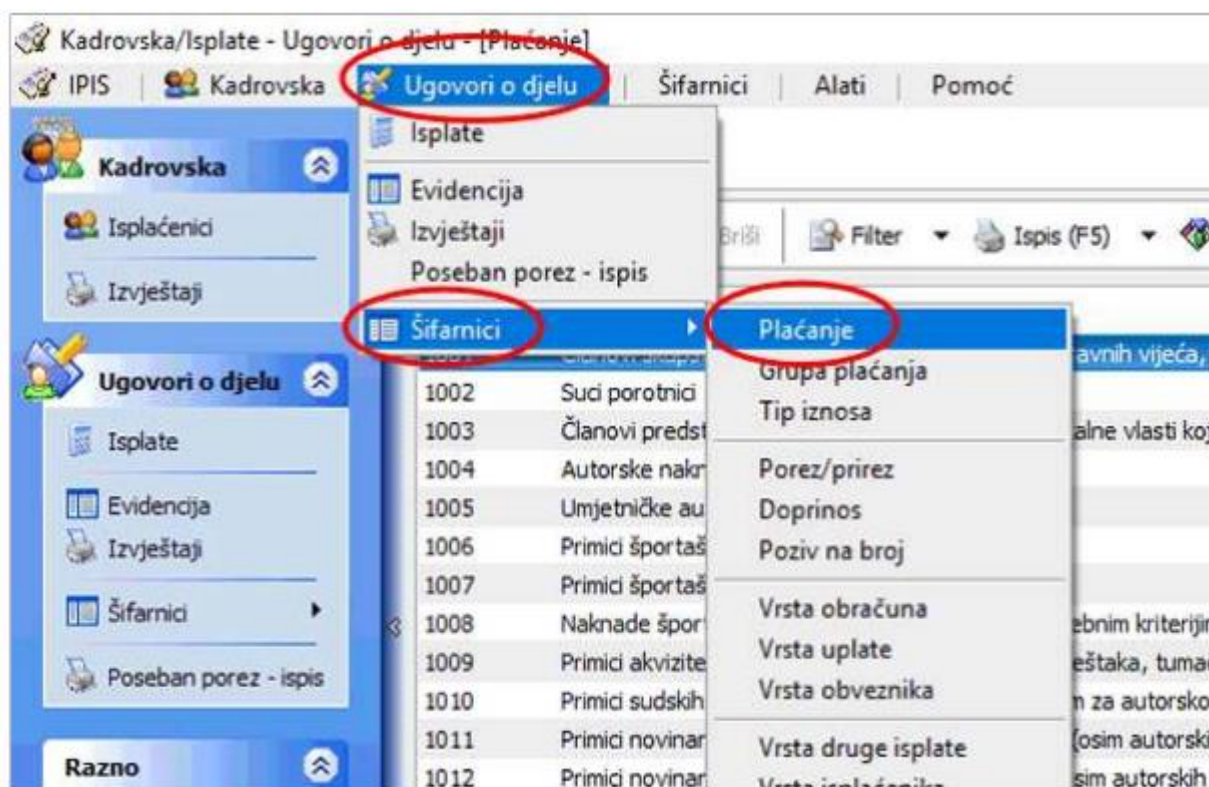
Kadrovska/Isplate - Ugovori o djelu - [Plaćanje]

IPIS | Kadrovska | Ugovori o djelu | Šifarnici | Alati | Pomoć

Kadrovska
Isplaćenici
Izvještaji

Ugovori o djelu
Isplate
Evidencija
Izvještaji
Šifarnici
Poseban porez - ispis

Razno

Isplate
Evidencija
Izvještaji
Poseban porez - ispis
Šifarnici

Briši | Filter | Ispis (F5)

Plaćanje
Grupa plaćanja
Tip iznosa
Porez/prirez
Doprinos
Poziv na broj
Vrsta obračuna
Vrsta uplate
Vrsta obveznika
Vrsta druge isplate
Vrsta isplaćenika

| | | |
|---|---|---|
| 1001 | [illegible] | avnih vijeća, |
| 1002 | Suci porotnici | |
| 1003 | Članovi predst | alne vlasti koj |
| 1004 | Autorske nakn | |
| 1005 | Umjetničke au | |
| 1006 | Primici športaš | |
| 1007 | Primici športaš | |
| 1008 | Naknade špor | ebnim kriterijin |
| 1009 | Primici akvizite | eštaka, tumač |
| 1010 | Primici sudskih | n za autorsko |
| 1011 | Primici novinar | (osim autorski |
| 1012 | Primici novinar | sim autorskih |